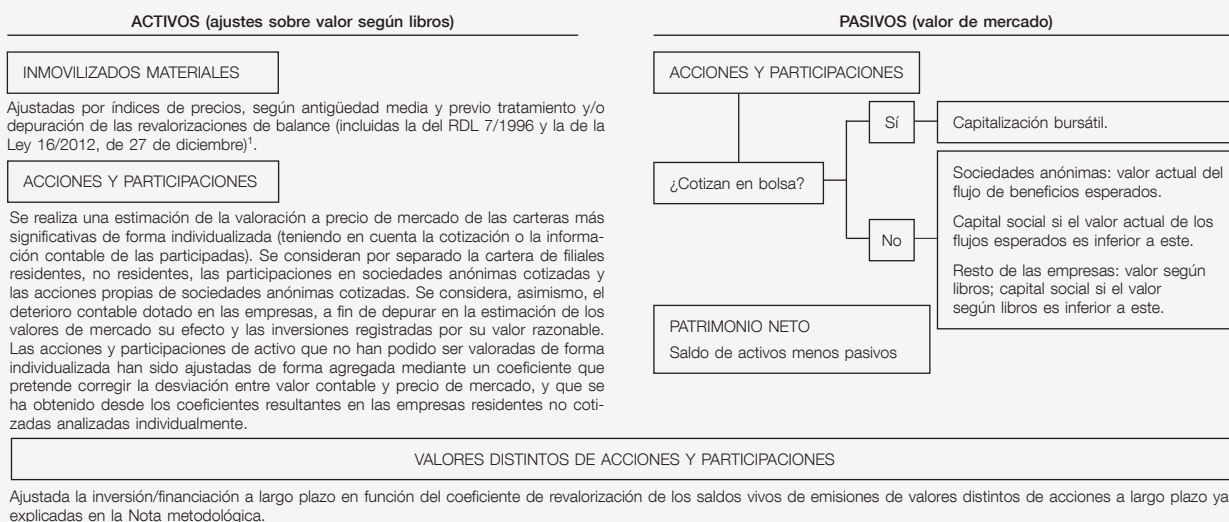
ACTIVOS (ajustes sobre valor según libros)

INMOVILIZADOS MATERIALES

Ajustadas por índices de precios, según antigüedad media y previo tratamiento y/o depuración de las revalorizaciones de balance (incluidas la del RDL 7/1996 y la de la Ley 16/2012, de 27 de diciembre)$^1$.

ACCIONES Y PARTICIPACIONES

Se realiza una estimación de la valoración a precio de mercado de las carteras más significativas de forma individualizada (teniendo en cuenta la cotización o la información contable de las participadas). Se consideran por separado la cartera de filiales residentes, no residentes, las participaciones en sociedades anónimas cotizadas y las acciones propias de sociedades anónimas cotizadas. Se considera, asimismo, el deterioro contable dotado en las empresas, a fin de depurar en la estimación de los valores de mercado su efecto y las inversiones registradas por su valor razonable. Las acciones y participaciones de activo que no han podido ser valoradas de forma individualizada han sido ajustadas de forma agregada mediante un coeficiente que pretende corregir la desviación entre valor contable y precio de mercado, y que se ha obtenido desde los coeficientes resultantes en las empresas residentes no cotizadas analizadas individualmente.

PASIVOS (valor de mercado)

ACCIONES Y PARTICIPACIONES

¿Cotizan en bolsa?

Sí

Capitalización bursátil.

No

Sociedades anónimas: valor actual del flujo de beneficios esperados.

Capital social si el valor actual de los flujos esperados es inferior a este.

Resto de las empresas: valor según libros; capital social si el valor según libros es inferior a este.

PATRIMONIO NETO

Saldo de activos menos pasivos

VALORES DISTINTOS DE ACCIONES Y PARTICIPACIONES

Ajustada la inversión/financiación a largo plazo en función del coeficiente de revalorización de los saldos vivos de emisiones de valores distintos de acciones a largo plazo ya explicadas en la Nota metodológica.